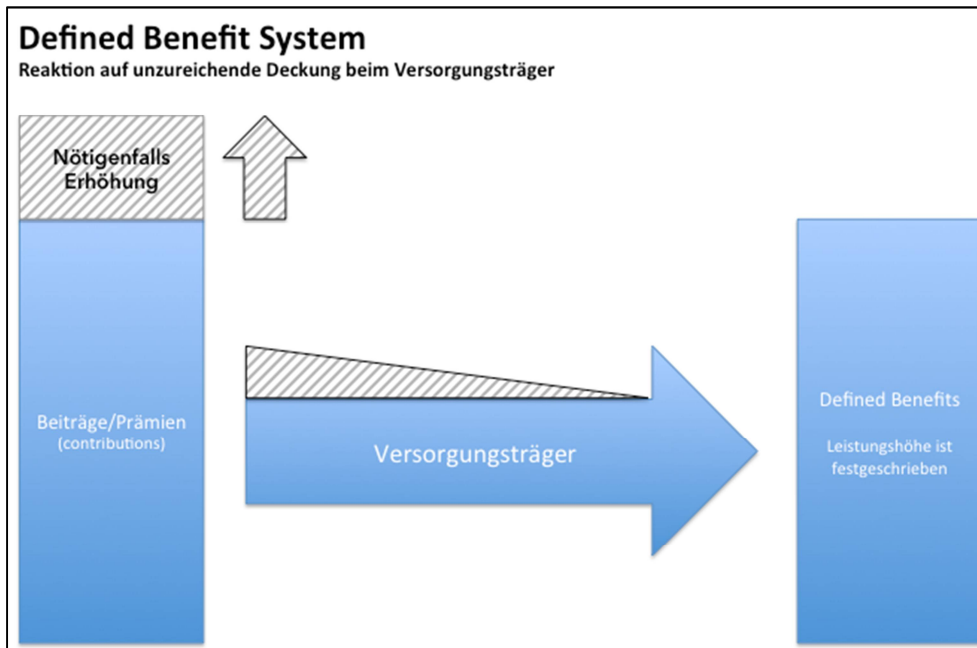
Defined Benefit System
Reaktion auf unzureichende Deckung beim Versorgungsträger

Nötigenfalls Erhöhung

Beiträge/Prämien
(contributions)

Versorgungsträger

Defined Benefits

Leistungshöhe ist festgeschrieben